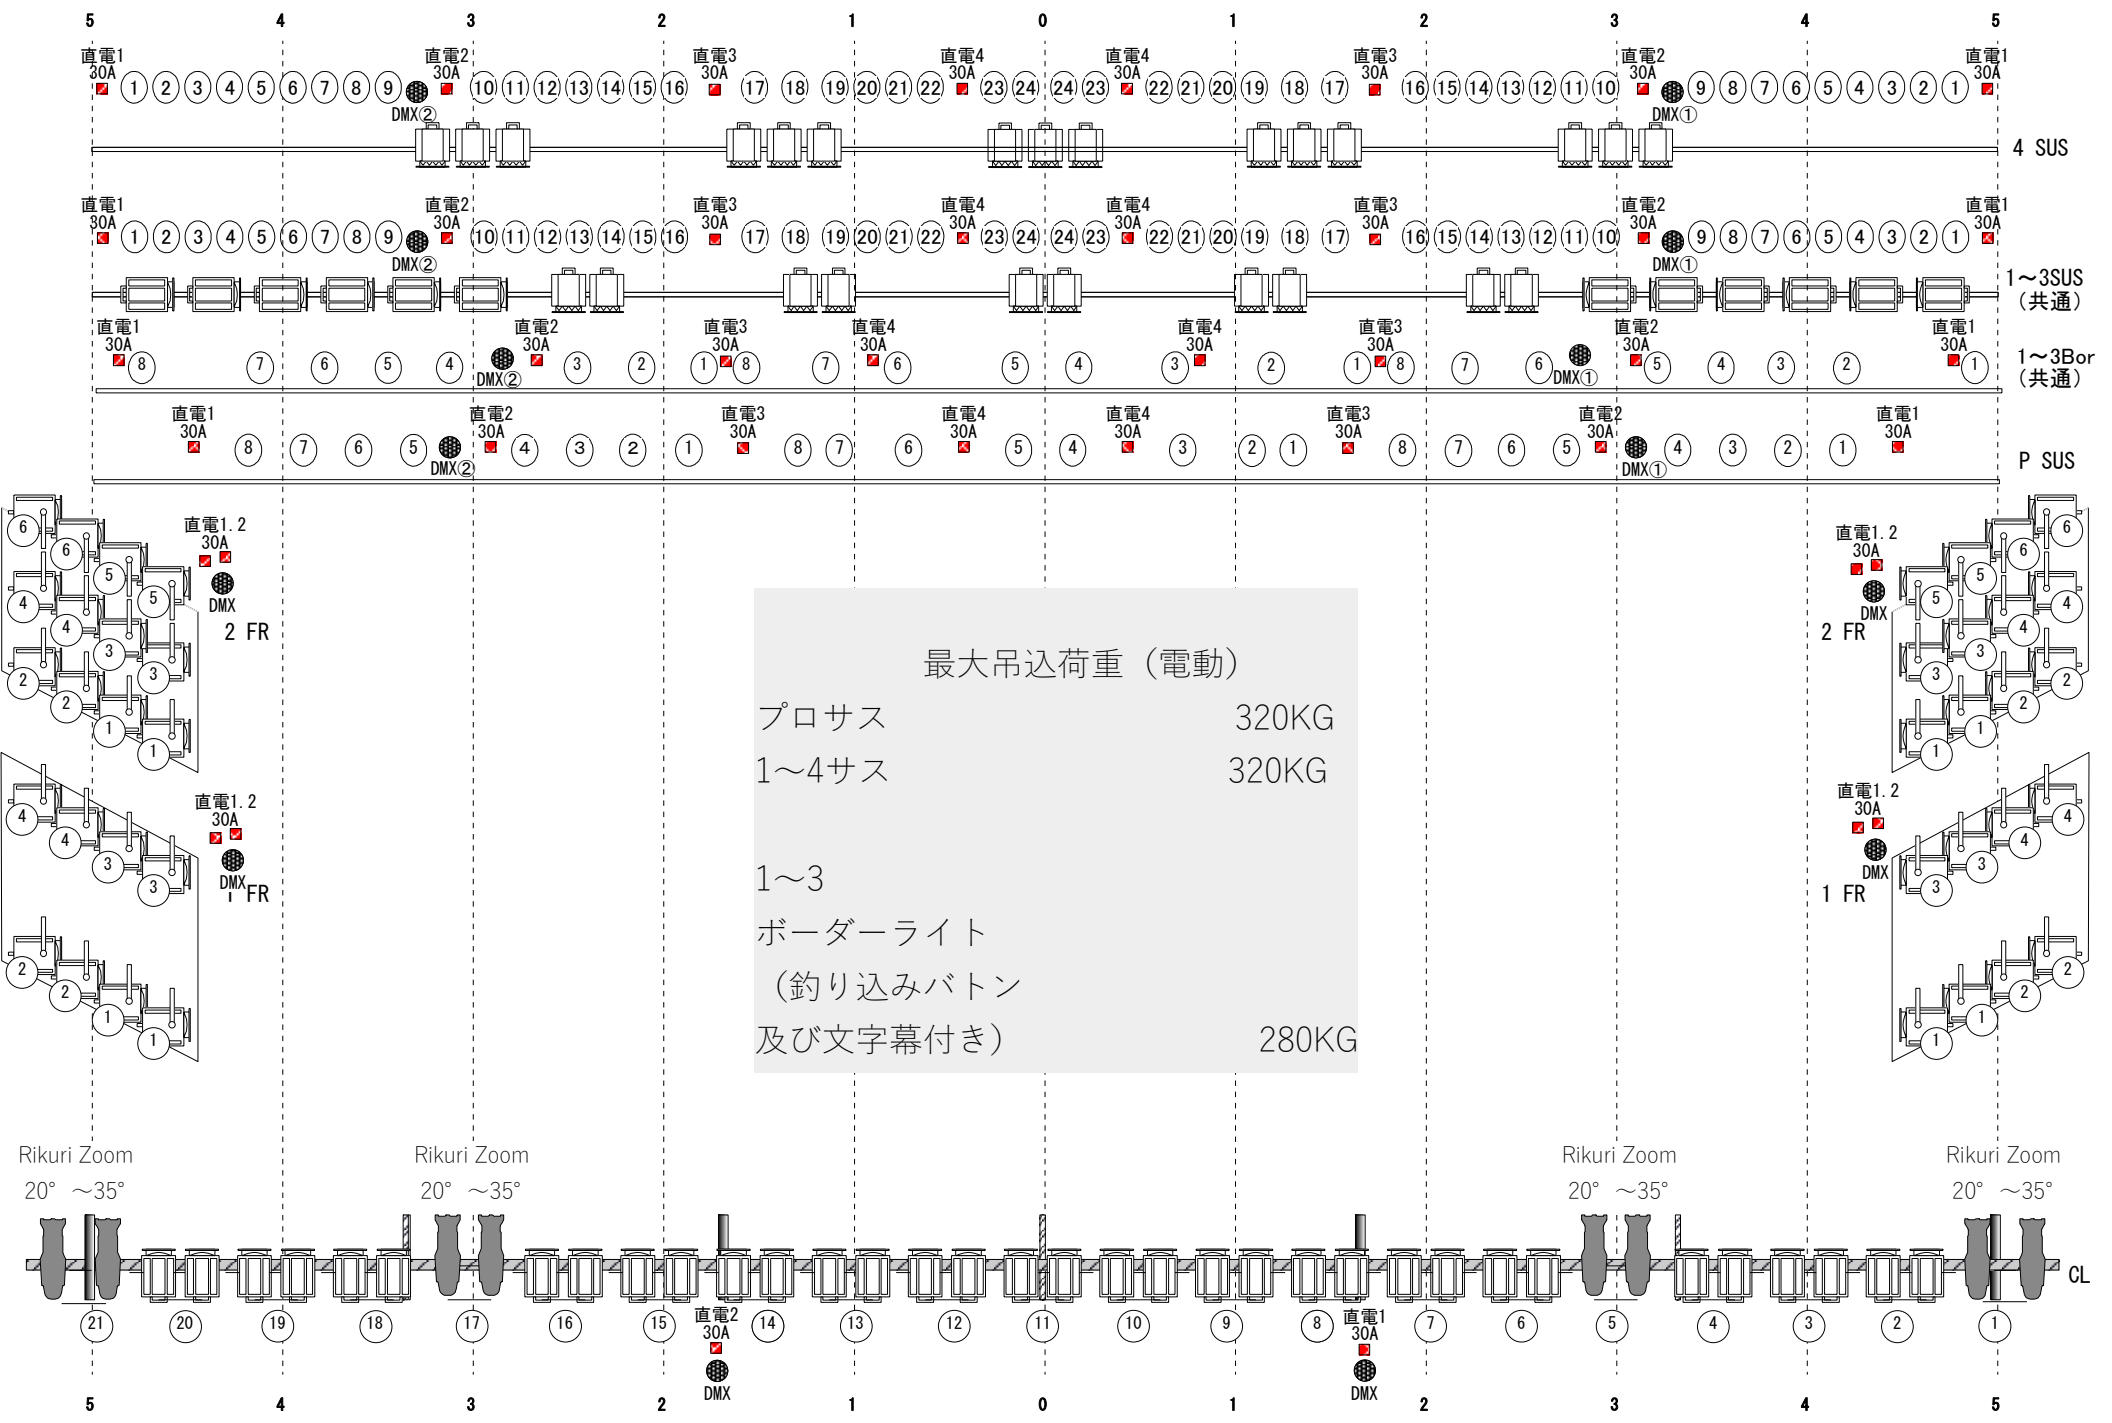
5 4 3 2 1 0 1 2 3 4 5

直電1 30A ① ② ③ ④ ⑤ ⑥ ⑦ ⑧ ⑨ DMX② 直電2 30A ⑩ ⑪ ⑫ ⑬ ⑭ ⑮ ⑯ 直電3 30A ⑰ ⑱ ⑲ ⑳ ㉑ ㉒ 直電4 30A ㉓ ㉔ ㉔ ㉓ 直電4 30A ㉒ ㉑ ⑳ ⑲ ⑱ ⑰ 直電3 30A ⑯ ⑮ ⑭ ⑬ ⑫ ⑪ ⑩ 直電2 30A DMX① ⑨ ⑧ ⑦ ⑥ ⑤ ④ ③ ② ① 直電1 30A

4 SUS

直電1 30A ① ② ③ ④ ⑤ ⑥ ⑦ ⑧ ⑨ DMX② 直電2 30A ⑩ ⑪ ⑫ ⑬ ⑭ ⑮ ⑯ 直電3 30A ⑰ ⑱ ⑲ ⑳ ㉑ ㉒ 直電4 30A ㉓ ㉔ ㉔ ㉓ 直電4 30A ㉒ ㉑ ⑳ ⑲ ⑱ ⑰ 直電3 30A ⑯ ⑮ ⑭ ⑬ ⑫ ⑪ ⑩ 直電2 30A DMX① ⑨ ⑧ ⑦ ⑥ ⑤ ④ ③ ② ① 直電1 30A

1～3SUS (共通)

直電1 30A ⑧ ⑦ ⑥ ⑤ ④ DMX② 直電2 30A ③ ② ① 直電3 30A ⑧ ⑦ 直電4 30A ⑥ ⑤ ④ ③ 直電4 30A ② ① 直電3 30A ⑧ ⑦ ⑥ DMX① 直電2 30A ⑤ ④ ③ ② 直電1 30A ①

1～3Bor (共通)

直電1 30A ⑧ ⑦ ⑥ ⑤ DMX② 直電2 30A ④ ③ ② ① 直電3 30A ⑧ ⑦ ⑥ 直電4 30A ⑤ ④ 直電4 30A ③ ② ① 直電3 30A ⑧ ⑦ ⑥ ⑤ 直電2 30A DMX① ④ ③ ② ① 直電1 30A

P SUS

⑥ ⑥ ⑤ ⑤ ④ ④ ③ ③ ② ② ① ① 直電1. 2 30A DMX 2 FR

直電1. 2 30A DMX 2 FR ⑥ ⑥ ⑤ ⑤ ④ ④ ③ ③ ② ② ① ①

④ ④ ③ ③ 直電1. 2 30A DMX 1 FR ② ② ① ①

直電1. 2 30A DMX 1 FR ④ ④ ③ ③ ② ② ① ①

最大吊込荷重（電動）
プロサス 320KG
1～4サス 320KG

1～3
ボーダーライト
（釣り込みバトン
及び文字幕付き） 280KG

Rikuri Zoom 20° ～35°
Rikuri Zoom 20° ～35°
Rikuri Zoom 20° ～35°
Rikuri Zoom 20° ～35°

CL

㉑ ⑳ ⑲ ⑱ ⑰ ⑯ ⑮ 直電2 30A DMX ⑭ ⑬ ⑫ ⑪ ⑩ ⑨ ⑧ 直電1 30A DMX ⑦ ⑥ ⑤ ④ ③ ② ①

5 4 3 2 1 0 1 2 3 4 5